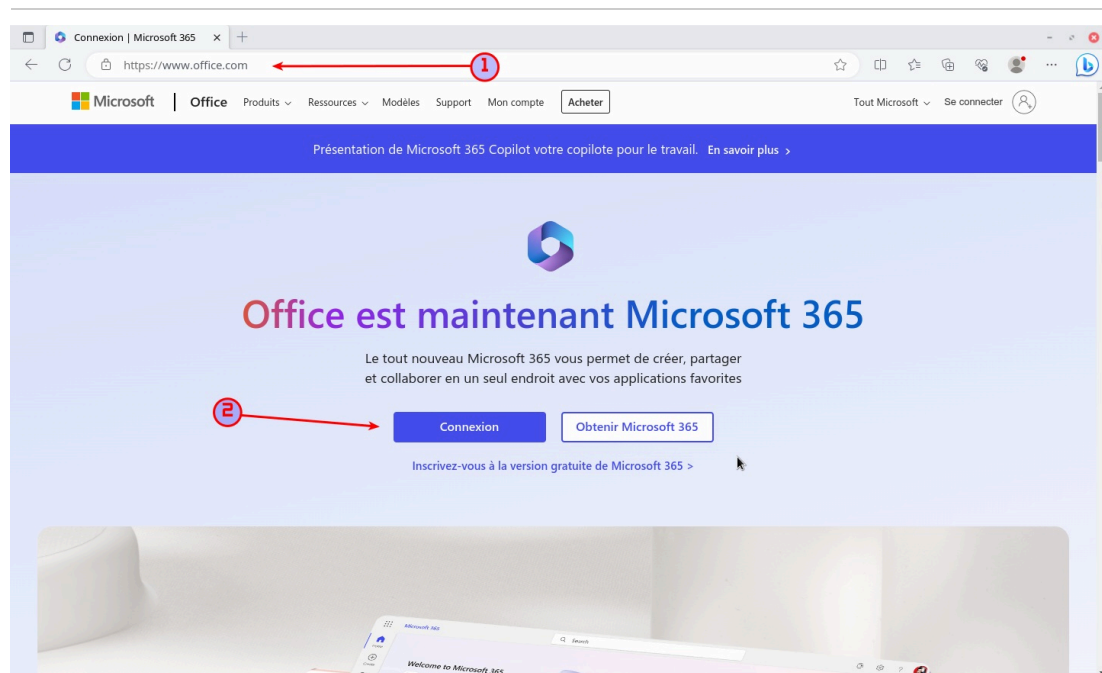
Connexion | Microsoft 365 ×

https://www.office.com

1

Microsoft | Office Produits Ressources Modèles Support Mon compte Acheter

Tout Microsoft Se connecter

Présentation de Microsoft 365 Copilot votre copilote pour le travail. En savoir plus >

Office est maintenant Microsoft 365

Le tout nouveau Microsoft 365 vous permet de créer, partager et collaborer en un seul endroit avec vos applications favorites

2

Connexion

Obtenir Microsoft 365

Inscrivez-vous à la version gratuite de Microsoft 365 >

Microsoft 365

Search

Welcome to Microsoft 365